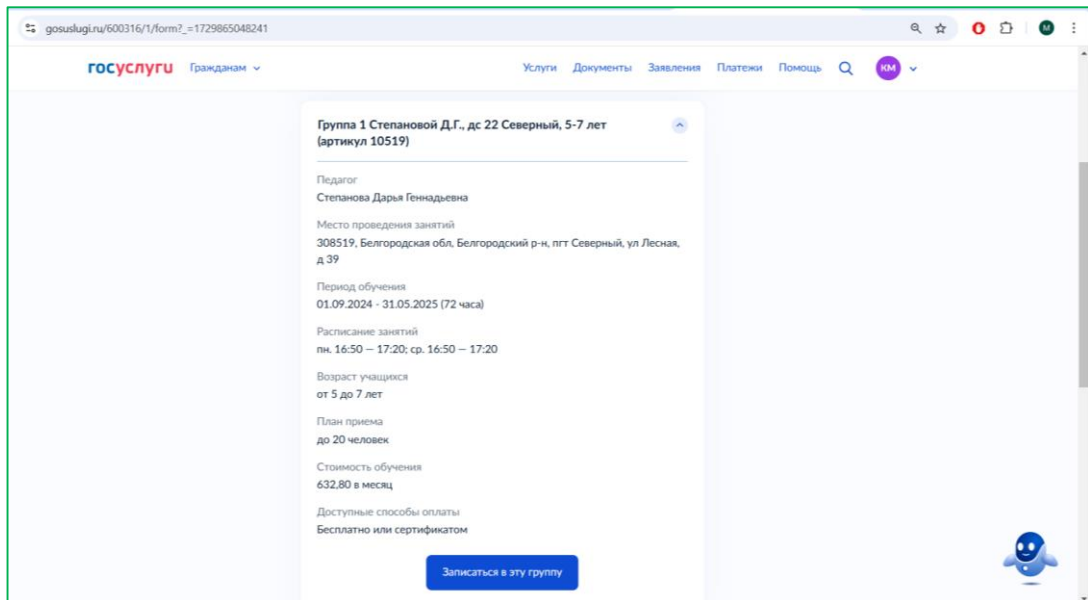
gosuslugi.ru/600316/1/form?_=1729865048241

госуслуги Гражданам

Услуги Документы Заявления Платежи Помощь КМ

Группа 1 Степановой Д.Г., дс 22 Северный, 5-7 лет (артикул 10519)

Педагог
Степанова Дарья Геннадьевна

Место проведения занятий
308519, Белгородская обл, Белгородский р-н, пгт Северный, ул Лесная, д 39

Период обучения
01.09.2024 - 31.05.2025 (72 часа)

Расписание занятий
пн. 16:50 — 17:20; ср. 16:50 — 17:20

Возраст учащихся
от 5 до 7 лет

План приема
до 20 человек

Стоимость обучения
632,80 в месяц

Доступные способы оплаты
Бесплатно или сертификатом

Записаться в эту группу